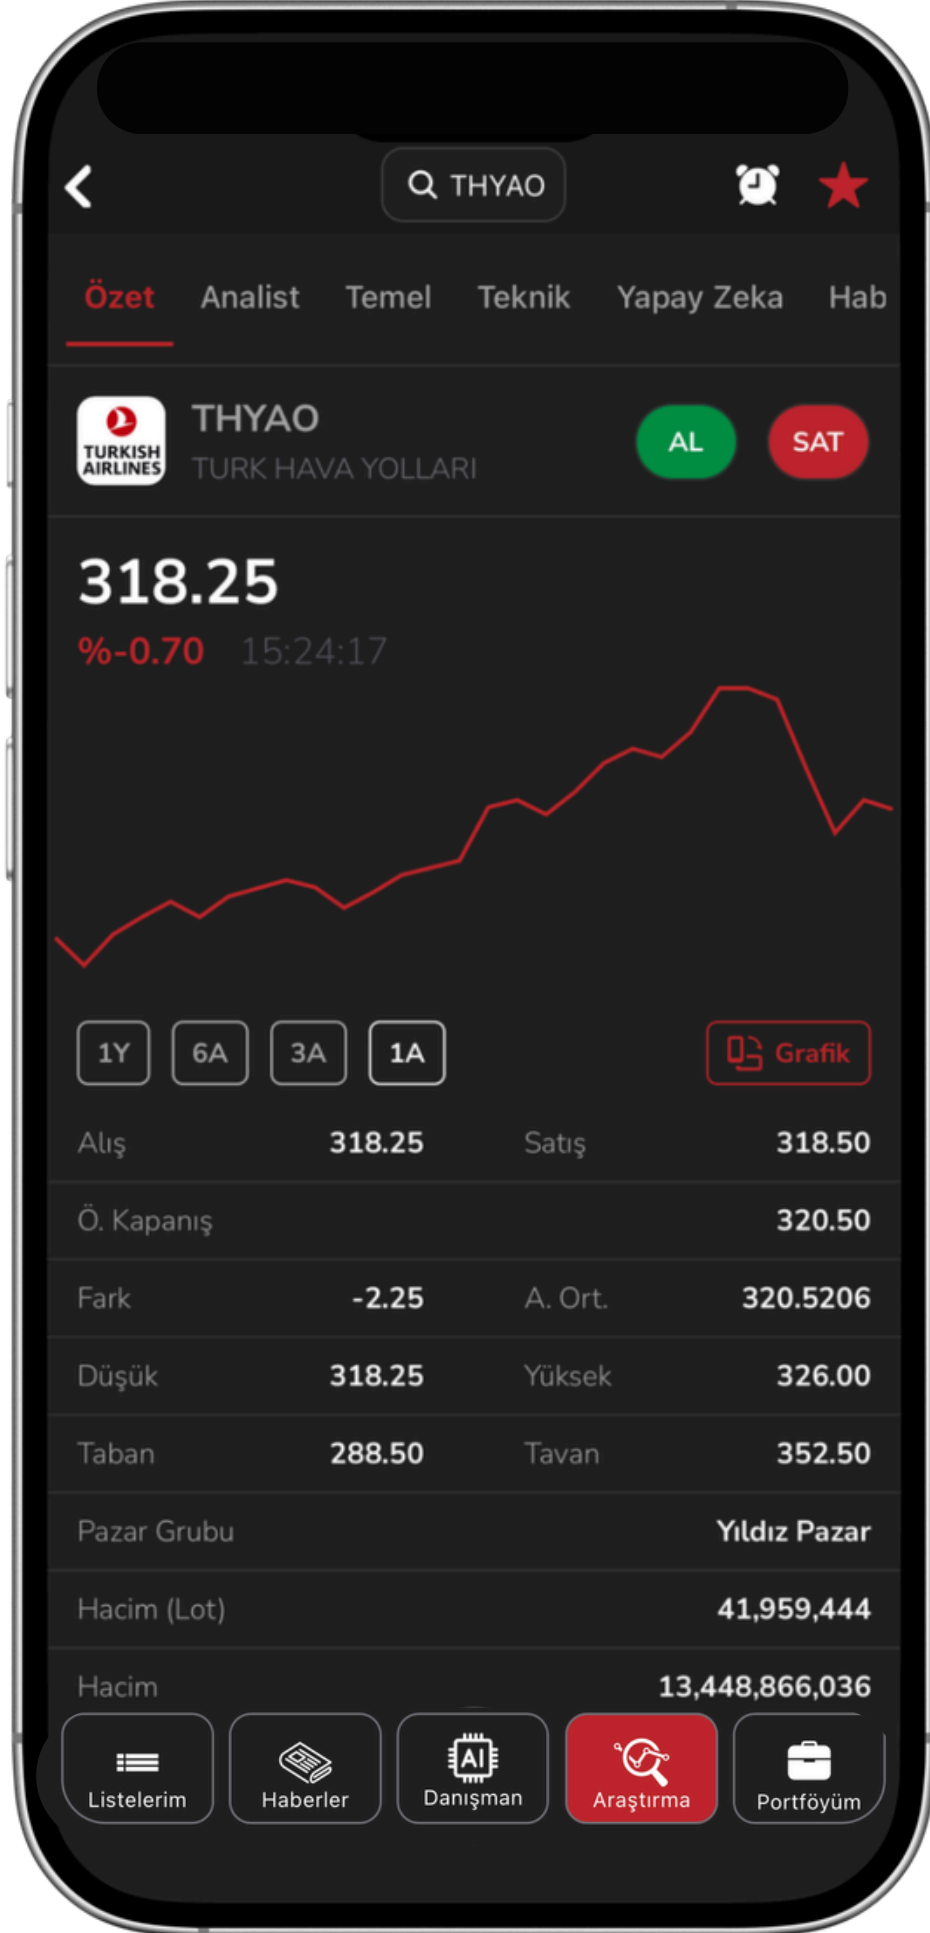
THYAO

Özet Analist Temel Teknik Yapay Zeka Hab

TURKISH AIRLINES

THYAO
TURK HAVA YOLLARI

AL SAT

318.25
%-0.70 15:24:17

1Y 6A 3A 1A Grafik

| | | | |
|---|---|---|---|
| Alış | 318.25 | Satış | 318.50 |
| Ö. Kapanış | | | 320.50 |
| Fark | -2.25 | A. Ort. | 320.5206 |
| Düşük | 318.25 | Yüksek | 326.00 |
| Taban | 288.50 | Tavan | 352.50 |
| Pazar Grubu | | | Yıldız Pazar |
| Hacim (Lot) | | | 41,959,444 |
| Hacim | | | 13,448,866,036 |

Listelerim Haberler AI Danışman Araştırma Portföyüm